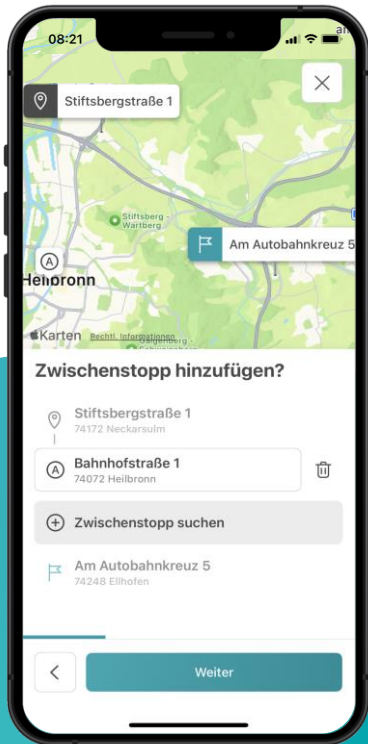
08:21

Stiftsbergstraße 1

Stiftsberg Wartberg

Am Autobahnkreuz 5

A

Heilbronn

Karten Rechtl. Informationen

Zwischenstopp hinzufügen?

Stiftsbergstraße 1
74172 Neckarsulm

A Bahnhofstraße 1
74072 Heilbronn

Zwischenstopp suchen

Am Autobahnkreuz 5
74248 Ellhofen

<

Weiter